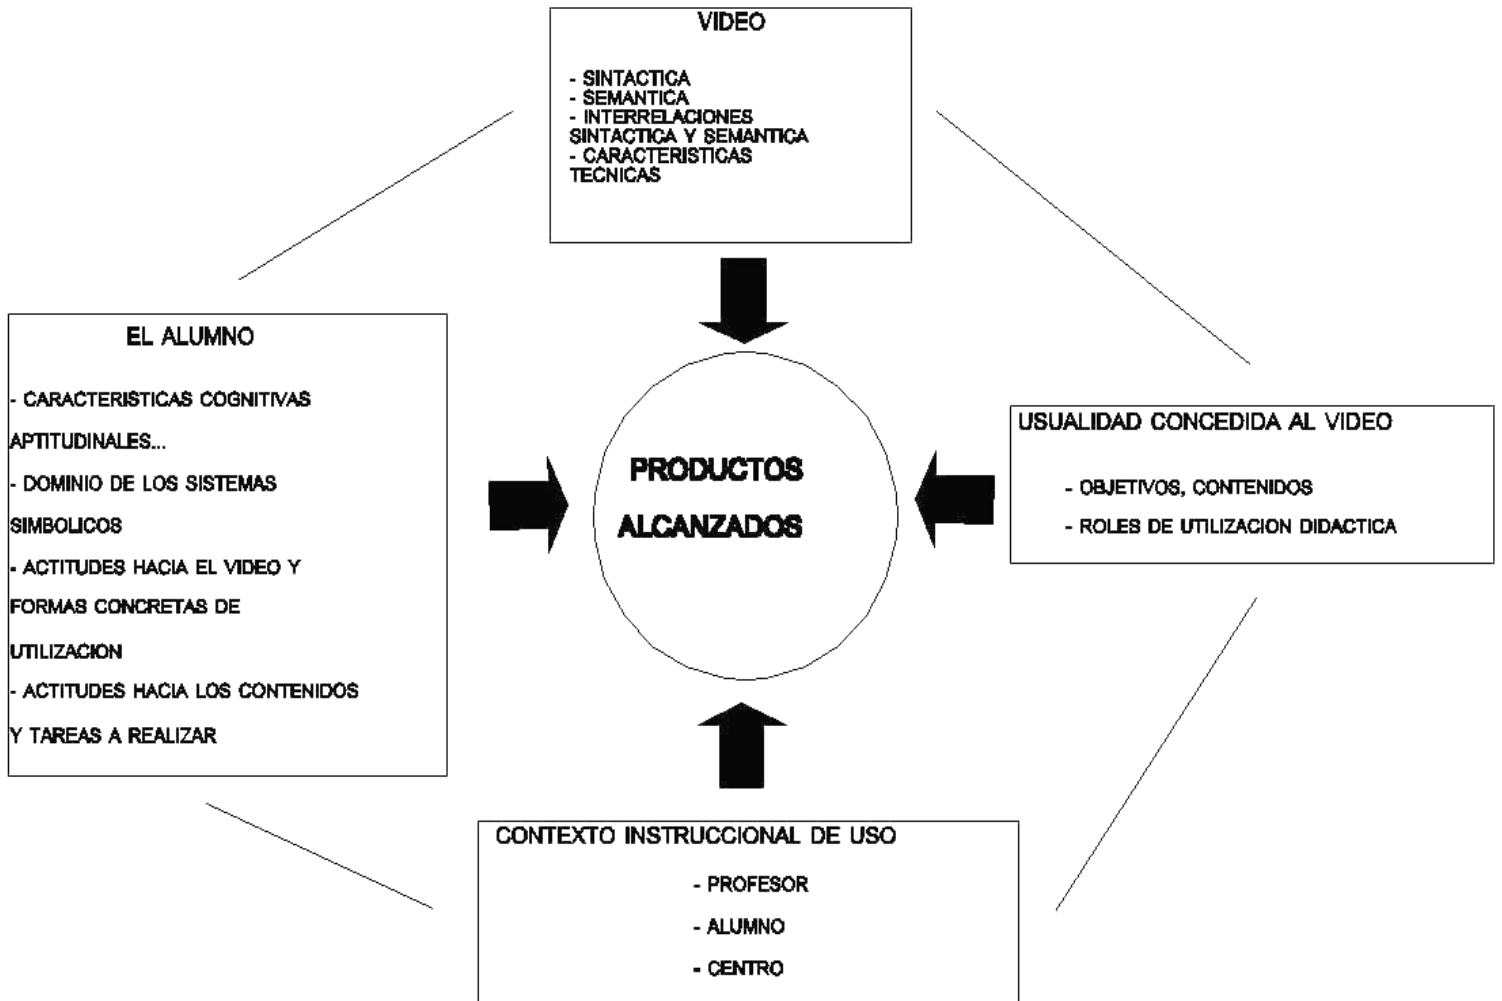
VIDEO

- SINTACTICA
- SEMANTICA
- INTERRELACIONES SINTACTICA Y SEMANTICA
- CARACTERISTICAS TECNICAS

EL ALUMNO

- CARACTERISTICAS COGNITIVAS APTITUDINALES...
- DOMINIO DE LOS SISTEMAS SIMBOLICOS
- ACTITUDES HACIA EL VIDEO Y FORMAS CONCRETAS DE UTILIZACION
- ACTITUDES HACIA LOS CONTENIDOS Y TAREAS A REALIZAR

PRODUCTOS ALCANZADOS

USUALIDAD CONCEDIDA AL VIDEO

- OBJETIVOS, CONTENIDOS
- ROLES DE UTILIZACION DIDACTICA

CONTEXTO INSTRUCCIONAL DE USO

- PROFESOR
- ALUMNO
- CENTRO